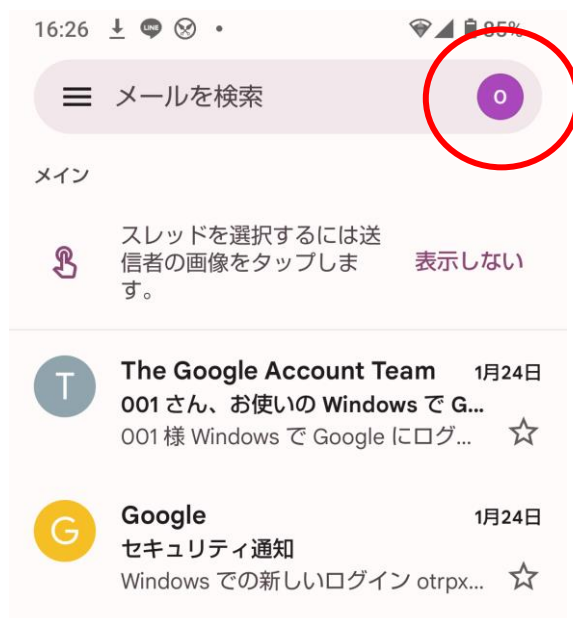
16:26

85%

メールを検索

0

メイン

スレッドを選択するには送信者の画像をタップします。

表示しない

T

The Google Account Team

1月24日

001 さん、お使いの Windows で G...

001 様 Windows で Google にログ...

G

Google

1月24日

セキュリティ通知

Windows での新しいログイン otrpx...